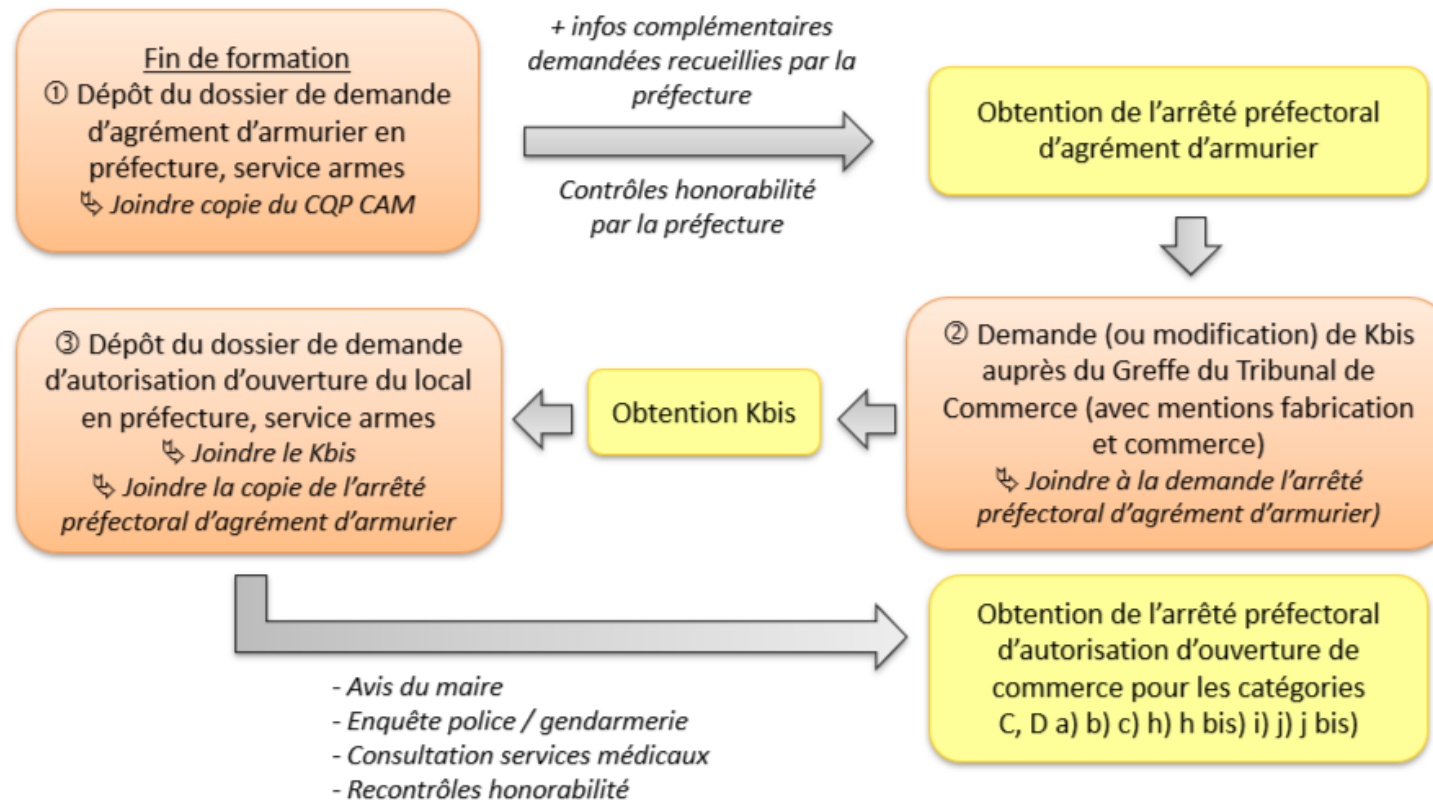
Fin de formation
① Dépôt du dossier de demande d'agrément d'armurier en préfecture, service armes
↳ Joindre copie du CQP CAM

+ infos complémentaires demandées recueillies par la préfecture

Contrôles honorabilité par la préfecture

Obtention de l'arrêté préfectoral d'agrément d'armurier

② Demande (ou modification) de Kbis auprès du Greffe du Tribunal de Commerce (avec mentions fabrication et commerce)
↳ Joindre à la demande l'arrêté préfectoral d'agrément d'armurier)

Obtention Kbis

③ Dépôt du dossier de demande d'autorisation d'ouverture du local en préfecture, service armes
↳ Joindre le Kbis
↳ Joindre la copie de l'arrêté préfectoral d'agrément d'armurier

- Avis du maire
- Enquête police / gendarmerie
- Consultation services médicaux
- Recontrôles honorabilité

Obtention de l'arrêté préfectoral d'autorisation d'ouverture de commerce pour les catégories C, D a) b) c) h) h bis) i) j) j bis)